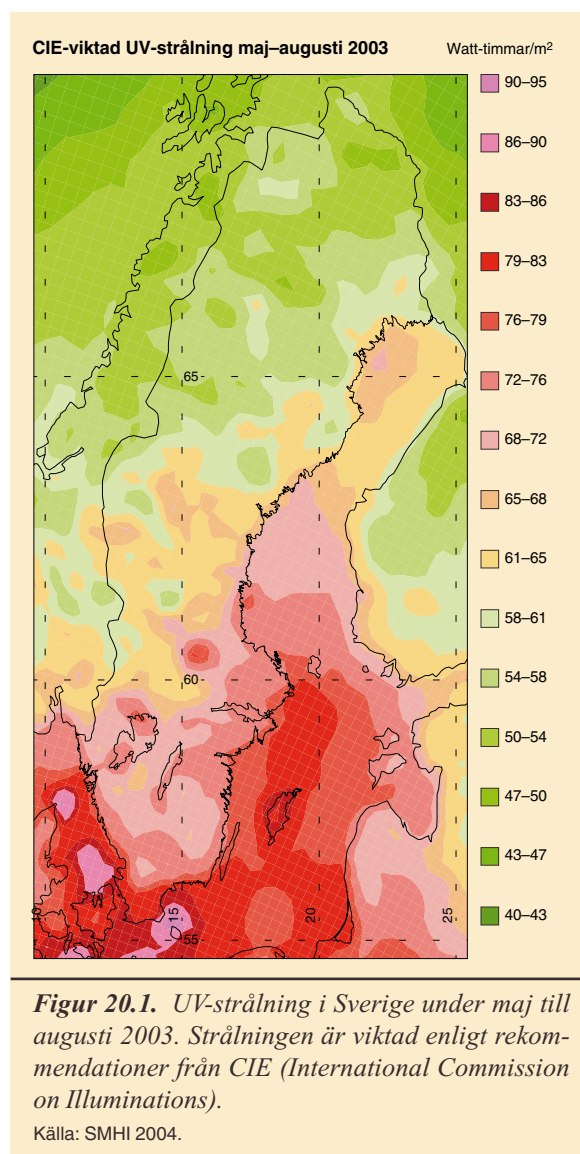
CIE-viktad UV-strålning maj–augusti 2003

Watt-timmar/m$^2$

65

60

55

10

15

20

25

90–95
86–90
83–86
79–83
76–79
72–76
68–72
65–68
61–65
58–61
54–58
50–54
47–50
43–47
40–43

Figur 20.1. UV-strålning i Sverige under maj till augusti 2003. Strålningen är viktad enligt rekommendationer från CIE (International Commission on Illuminations).

Källa: SMHI 2004.